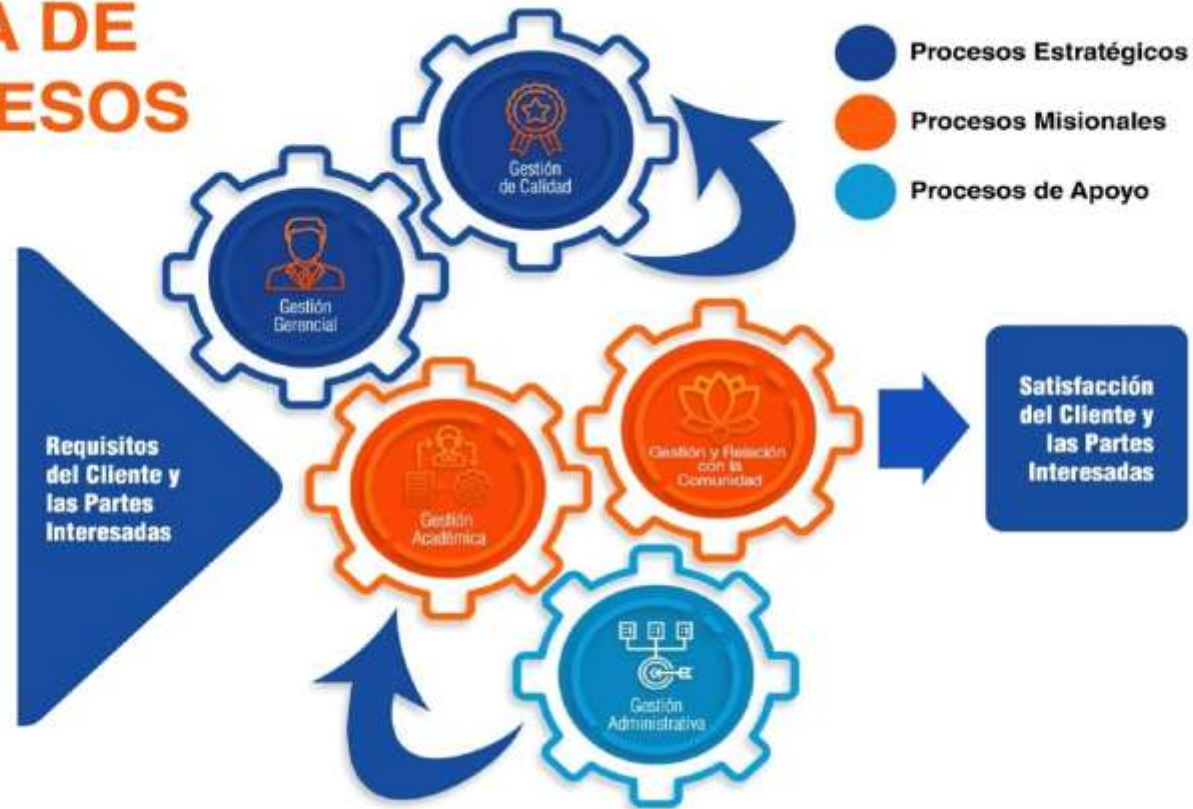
A DE
ESOS

Procesos Estratégicos

Procesos Misionales

Procesos de Apoyo

Gestión de Calidad

Gestión Gerencial

Requisitos del Cliente y las Partes Interesadas

Gestión Académica

Gestión y Relación con la Comunidad

Satisfacción del Cliente y las Partes Interesadas

Gestión Administrativa